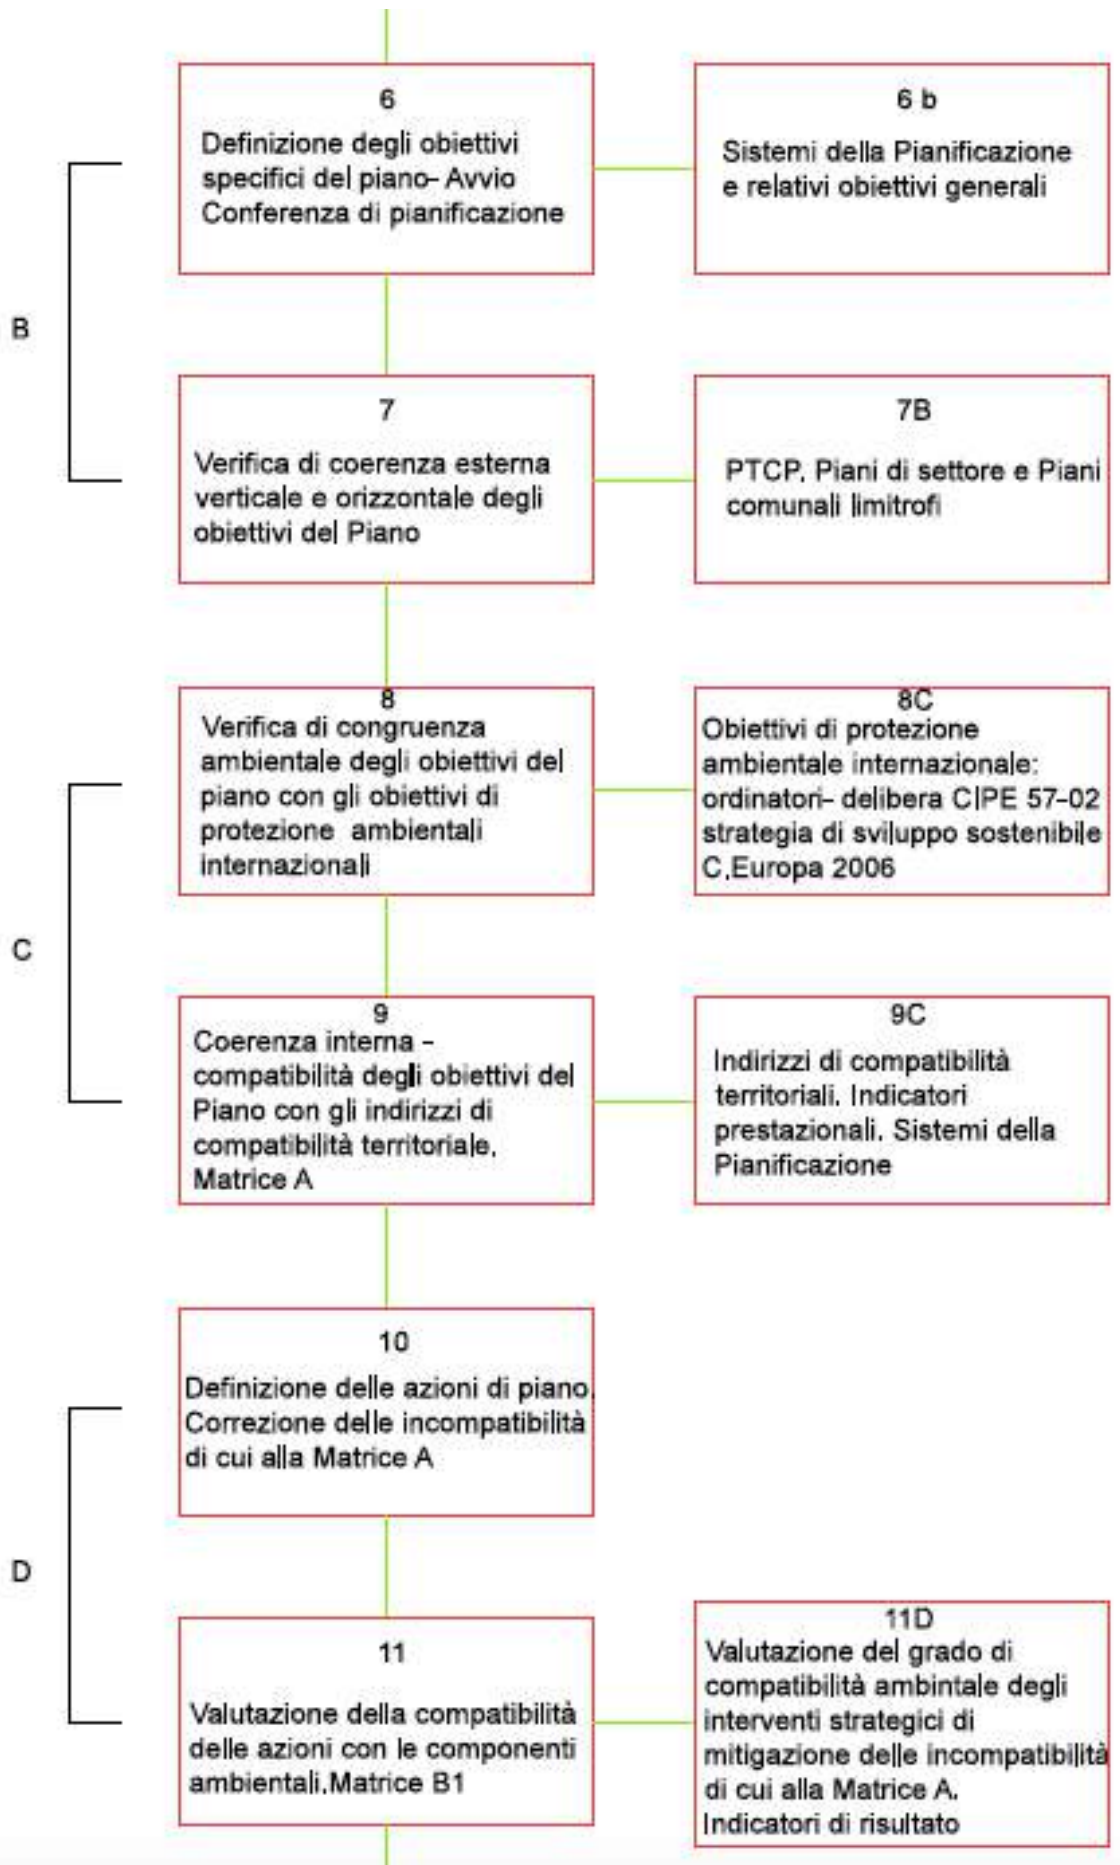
6
Definizione degli obiettivi specifici del piano- Avvio Conferenza di pianificazione

6 b
Sistemi della Pianificazione e relativi obiettivi generali

B

7
Verifica di coerenza esterna verticale e orizzontale degli obiettivi del Piano

7B
PTCP, Piani di settore e Piani comunali limitrofi

8
Verifica di congruenza ambientale degli obiettivi del piano con gli obiettivi di protezione ambientali internazionali

8C
Obiettivi di protezione ambientale internazionale: ordinatori- delibera CIPE 57-02 strategia di sviluppo sostenibile C,Europa 2006

C

9
Coerenza interna - compatibilità degli obiettivi del Piano con gli indirizzi di compatibilità territoriale, Matrice A

9C
Indirizzi di compatibilità territoriali, Indicatori prestazionali, Sistemi della Pianificazione

10
Definizione delle azioni di piano, Correzione delle incompatibilità di cui alla Matrice A

D

11
Valutazione della compatibilità delle azioni con le componenti ambientali,Matrice B1

11D
Valutazione del grado di compatibilità ambintale degli interventi strategici di mitigazione delle incompatibilità di cui alla Matrice A, Indicatori di risultato